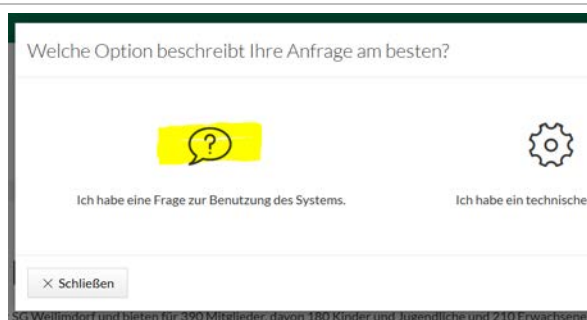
Welche Option beschreibt Ihre Anfrage am besten?

Ich habe eine Frage zur Benutzung des Systems.

Ich habe ein technische

× Schließen

SG Weilimdorf und bieten für 390 Mitglieder, davon 180 Kinder und Jugendliche und 210 Erwachsene